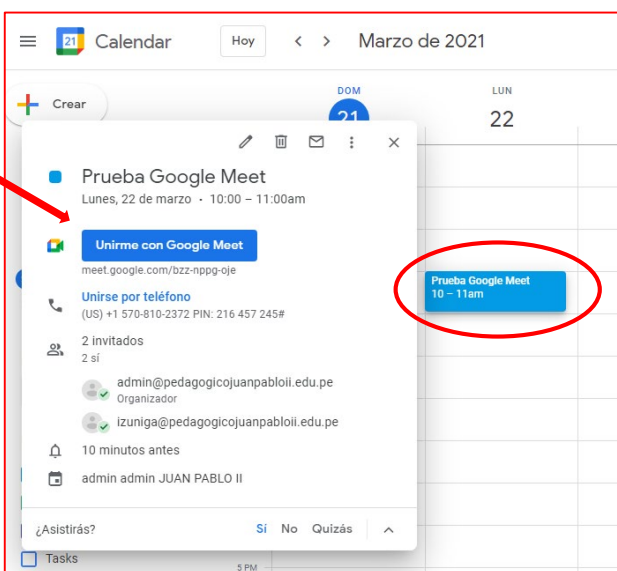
21 Calendar

Hoy

Marzo de 2021

Crear

DOM
21

LUN
22

Prueba Google Meet
Lunes, 22 de marzo · 10:00 – 11:00am

Unirme con Google Meet
meet.google.com/bzz-nppg-oje

Unirse por teléfono
(US) +1 570-810-2372 PIN: 216 457 245#

2 invitados
2 sí

admin@pedagogicojuanpabloii.edu.pe
Organizador

izuniga@pedagogicojuanpabloii.edu.pe

10 minutos antes

admin admin JUAN PABLO II

¿Asistirás?
Sí
No
Quizás

Prueba Google Meet
10 – 11am

Tasks

5 PM